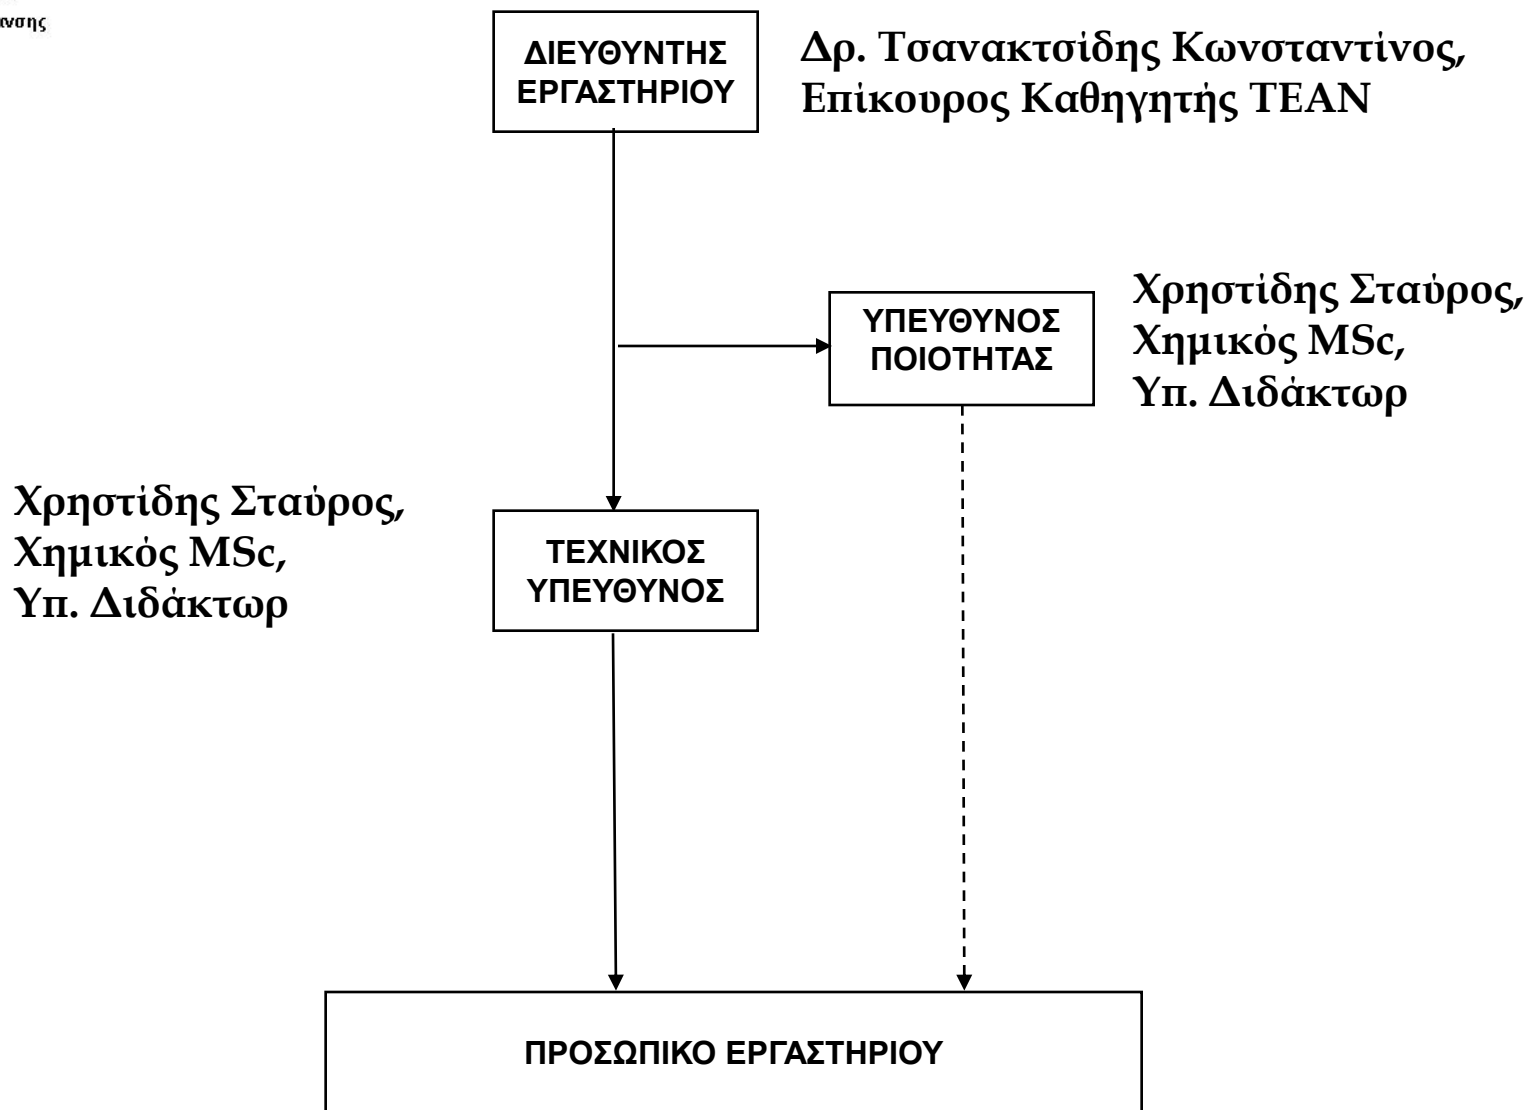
ανσης

ΔΙΕΥΘΥΝΤΗΣ ΕΡΓΑΣΤΗΡΙΟΥ

Δρ. Τσανακτσίδης Κωνσταντίνος, Επίκουρος Καθηγητής ΤΕΑΝ

ΥΠΕΥΘΥΝΟΣ ΠΟΙΟΤΗΤΑΣ

Χρηστίδης Σταύρος, Χημικός MSc, Υπ. Διδάκτωρ

Χρηστίδης Σταύρος, Χημικός MSc, Υπ. Διδάκτωρ

ΤΕΧΝΙΚΟΣ ΥΠΕΥΘΥΝΟΣ

ΠΡΟΣΩΠΙΚΟ ΕΡΓΑΣΤΗΡΙΟΥ